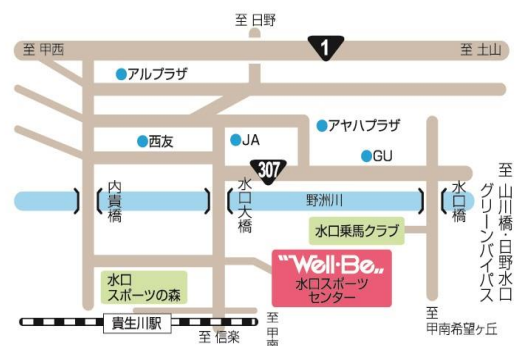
至 日野

至 甲西

1

至 土山

アルプラザ

西友

JA

アヤハプラザ

307

GU

至 山川橋・日野水口グリーンバイパス

内貴橋

水口大橋

野洲川

水口橋

水口乗馬クラブ

"Well-Be"

水口スポーツセンター

水口スポーツの森

貴生川駅

至 信楽

至 甲南

至 甲南希望ケ丘